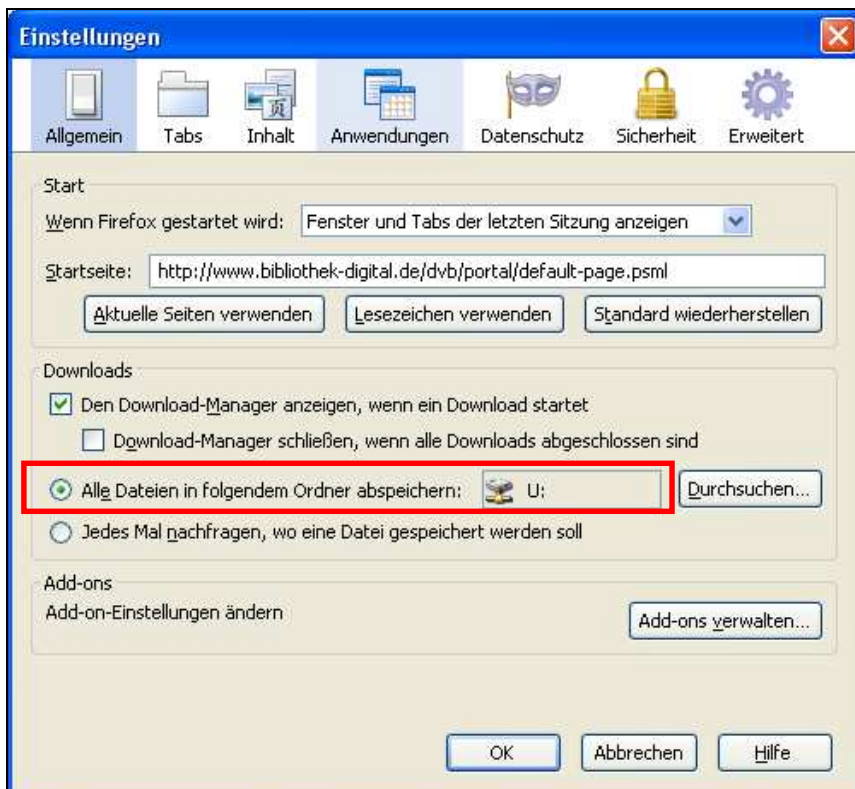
Einstellungen

Allgemein Tabs Inhalt Anwendungen Datenschutz Sicherheit Erweitert

Start

Wenn Firefox gestartet wird: Fenster und Tabs der letzten Sitzung anzeigen

Startseite: http://www.bibliothek-digital.de/dvb/portal/default-page.psml

Aktuelle Seiten verwenden Lesezeichen verwenden Standard wiederherstellen

Downloads

Den Download-Manager anzeigen, wenn ein Download startet

Download-Manager schließen, wenn alle Downloads abgeschlossen sind

Alle Dateien in folgendem Ordner abspeichern: U: Durchsuchen...

Jedes Mal nachfragen, wo eine Datei gespeichert werden soll

Add-ons

Add-on-Einstellungen ändern

Add-ons verwalten...

OK Abbrechen Hilfe